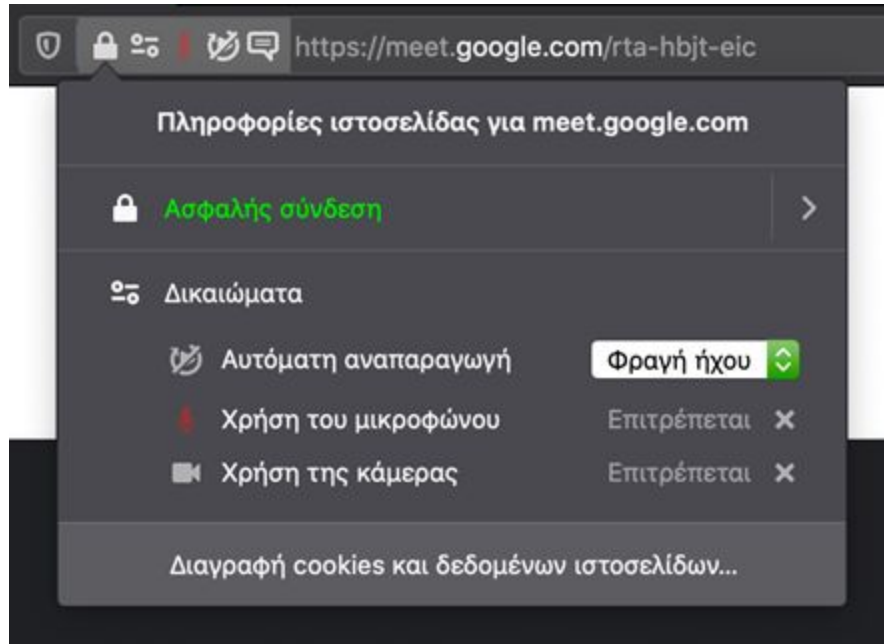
https://meet.google.com/rta-hbjt-eic

Πληροφορίες ιστοσελίδας για meet.google.com

Ασφαλής σύνδεση

Δικαιώματα

Αυτόματη αναπαραγωγή Φραγή ήχου

Χρήση του μικροφώνου Επιτρέπεται ×

Χρήση της κάμερας Επιτρέπεται ×

Διαγραφή cookies και δεδομένων ιστοσελίδων...